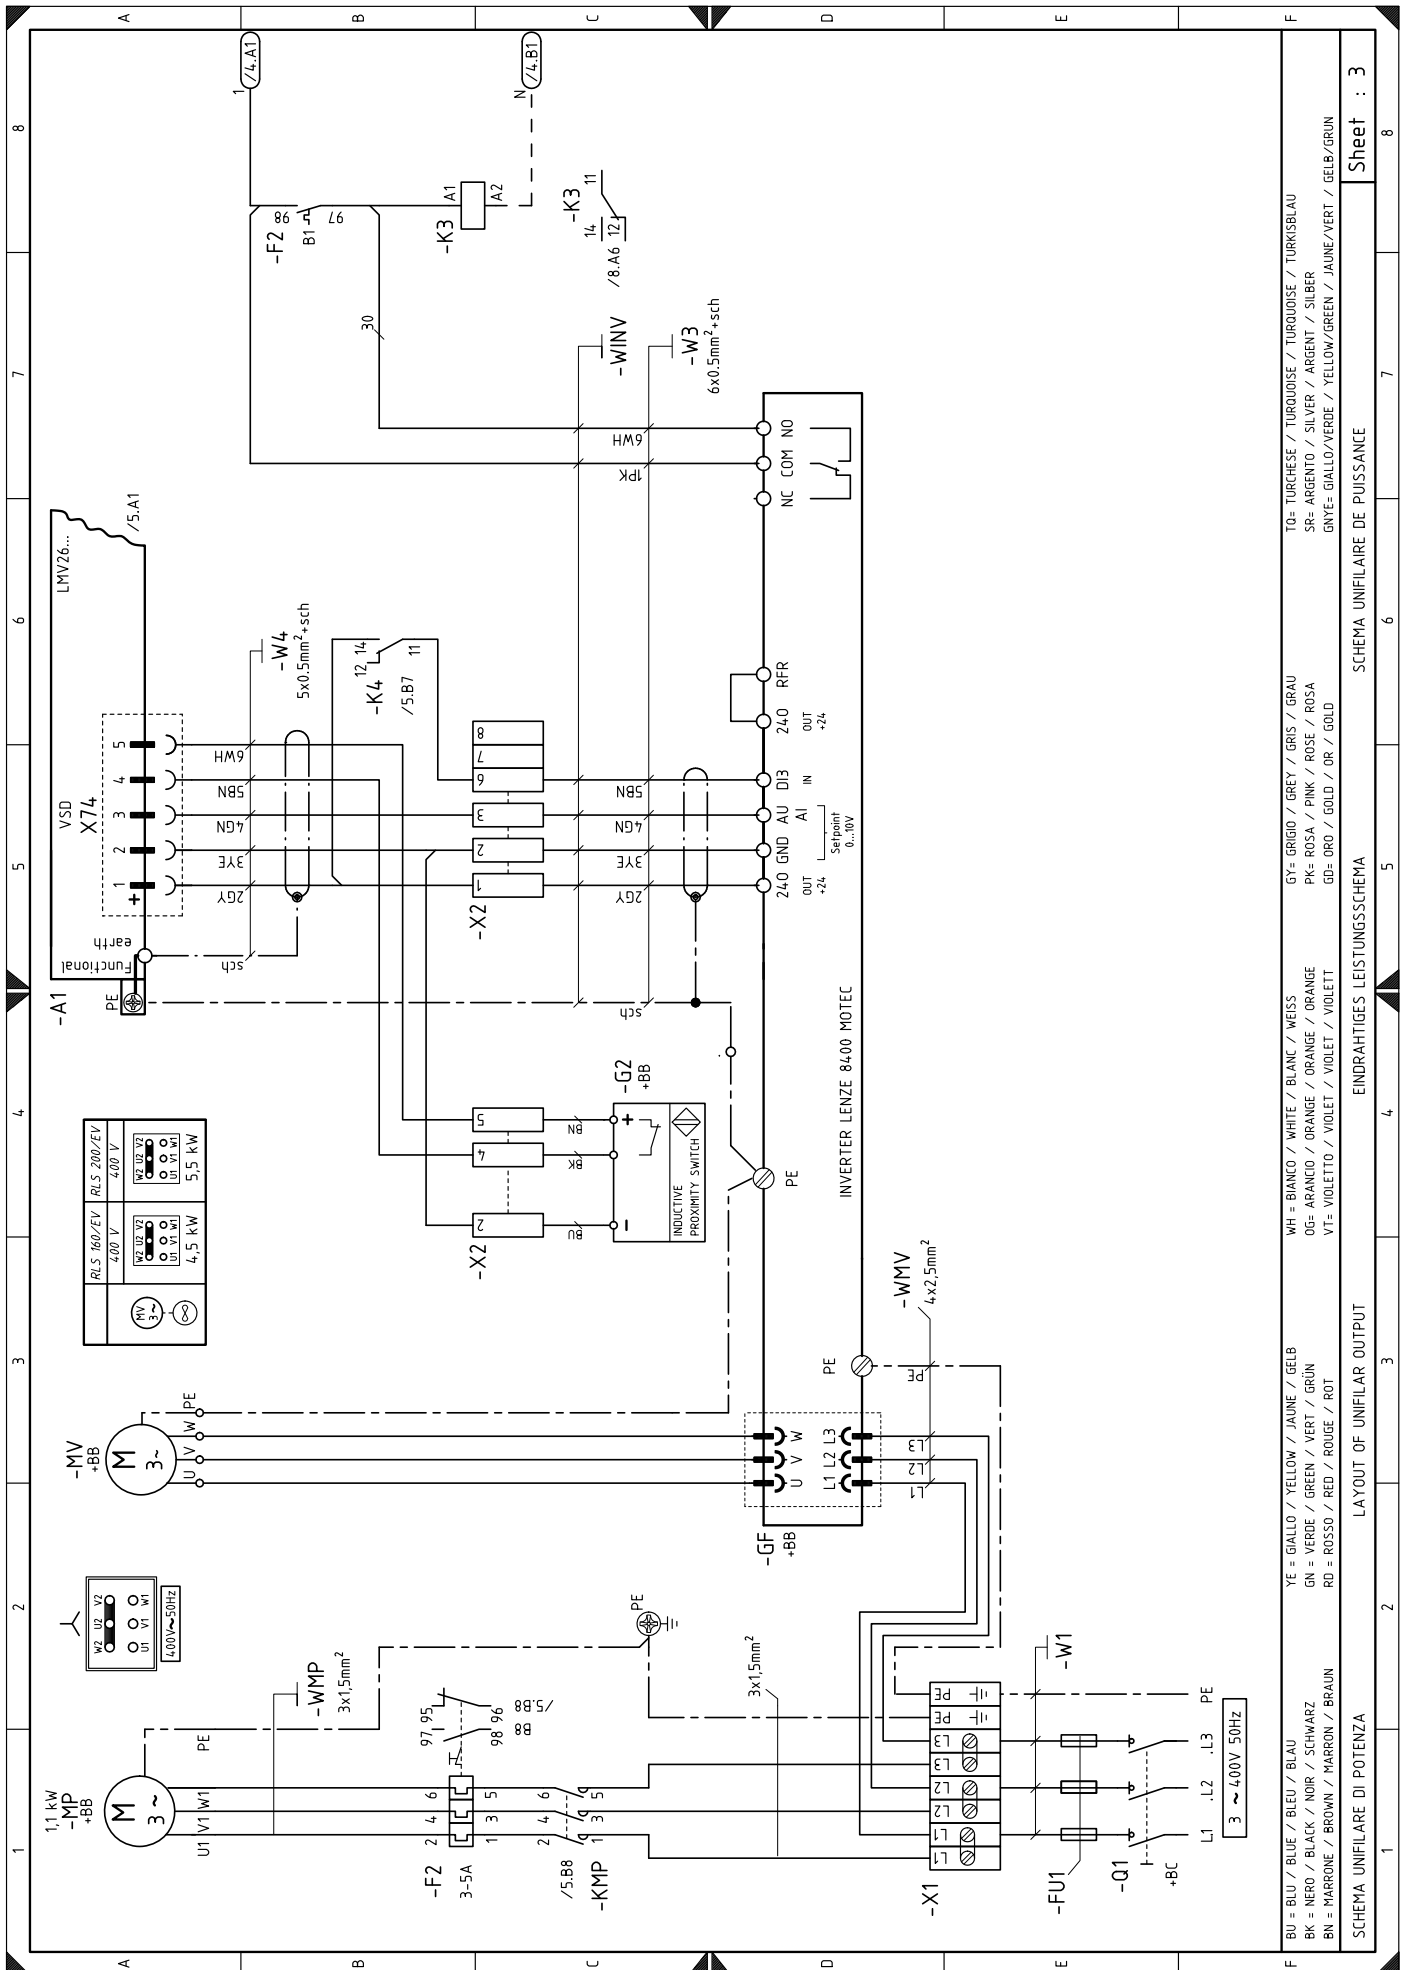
A B C D E F
8 7 6 5 4 3 2 1

1 /4.A1
N /4.B1
-F2 98 B1 97
-K3 A1 A2
-K3 14 12 11 /8.A6
30
-WINV
-W3 6x0.5mm$^2$+sch
6WH
1PK
NC COM NO
LMV26... /5.A1
-W4 5x0.5mm$^2$+sch
-K4 12 14 11 /5.B7
RFR
240 OUT +24
DI3 IN
AU AI
GND Setpoint 0...10V
240 OUT +24
VSD X74
5 4 3 2 1 +
6WH 5BN 4GN 3YE 2GY
8 7 6 3 2 1
-X2
5BN 4GN 3YE 2GY
Functional earth
sch
sch
-A1 PE
-G2 +BB
5 4 2
BN BK BU
+ −
INDUCTIVE PROXIMITY SWITCH
PE
INVERTER LENZE 8400 MOTEC
-X2

| | RLS 160/EV | RLS 200/EV |
|---|---|---|
| | 400 V | 400 V |
| MV 3~ | W2 U2 V2 U1 V1 W1 | W2 U2 V2 U1 V1 W1 |
| | 4,5 kW | 5,5 kW |

-MV +BB M 3~
U V W PE
-WMV 4x2,5mm$^2$
PE
PE
U V W
L1 L2 L3
L3 L2 L1
-GF +BB
W2 U2 V2 U1 V1 W1
400V~50Hz
PE
-WMP 3x1,5mm$^2$
3x1,5mm$^2$
97 95 98 96 /5.B8 B8
-W1
1,1 kW -MP +BB M 3~
U1 V1 W1
PE
2 4 6
-F2 3-5A
1 3 5
2 4 6
1 3 5
/5.B8 -KMP
PE PE L3 L3 L2 L2 L1 L1
-X1
-FU1
-Q1 +BC
PE .L3 .L2 L1
3 ~ 400V 50Hz

BU = BLU / BLUE / BLEU / BLAU
BK = NERO / BLACK / NOIR / SCHWARZ
BN = MARRONE / BROWN / MARRON / BRAUN
YE = GIALLO / YELLOW / JAUNE / GELB
GN = VERDE / GREEN / VERT / GRÜN
RD = ROSSO / RED / ROUGE / ROT
WH = BIANCO / WHITE / BLANC / WEISS
OG= ARANCIO / ORANGE / ORANGE / ORANGE
VT= VIOLETTO / VIOLET / VIOLET / VIOLETT
GY= GRIGIO / GREY / GRIS / GRAU
PK= ROSA / PINK / ROSE / ROSA
GD= ORO / GOLD / OR / GOLD
TQ= TURCHESE / TURQUOISE / TURQUOISE / TURKISBLAU
SR= ARGENTO / SILVER / ARGENT / SILBER
GNYE= GIALLO/VERDE / YELLOW/GREEN / JAUNE/VERT / GELB/GRUN

SCHEMA UNIFILARE DI POTENZA
LAYOUT OF UNIFILAR OUTPUT
EINDRAHTIGES LEISTUNGSSCHEMA
SCHEMA UNIFILAIRE DE PUISSANCE
Sheet : 3